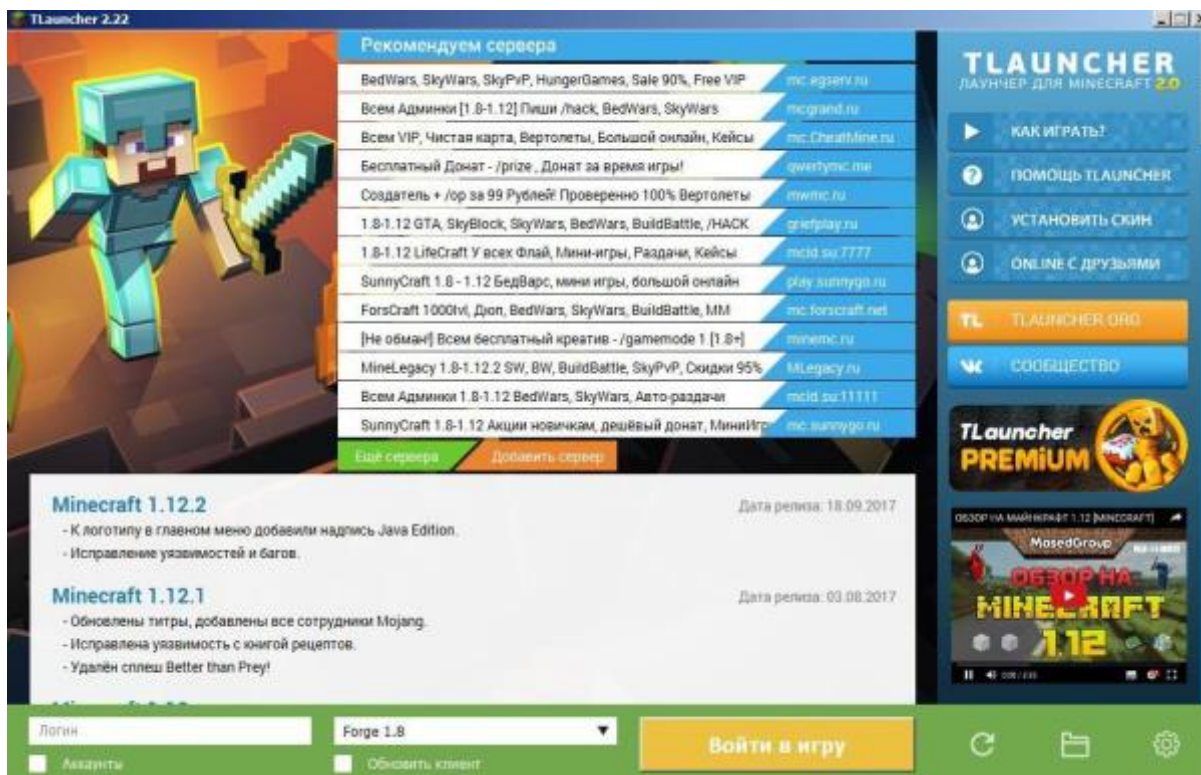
TLauncher 2.22

Рекомендуем сервера

| | |
|---|---|
| BedWars, SkyWars, SkyPvP, HungerGames, Sale 90%, Free VIP | mc.egserv.ru |
| Всем Админки [1.8-1.12] Пиши /hack, BedWars, SkyWars | mcgrand.ru |
| Всем VIP, Чистая карта, Вертолеты, Большой онлайн, Кейсы | mc.CheatMine.ru |
| Бесплатный Донат - /prize , Донат за время игры! | qwertymc.me |
| Создатель + /op за 99 Рублей! Проверенно 100% Вертолеты | mwmc.ru |
| 1.8-1.12 GTA, SkyBlock, SkyWars, BedWars, BuildBattle, /HACK | griefplay.ru |
| 1.8-1.12 LifeCraft У всех Флай, Мини-игры, Раздачи, Кейсы | mcld.su:7777 |
| SunnyCraft 1.8 - 1.12 БедВарс, мини игры, большой онлайн | play.sunnygo.ru |
| ForsCraft 1000lvl, Дюп, BedWars, SkyWars, BuildBattle, MM | mc.forscraft.net |
| [Не обман!] Всем бесплатный креатив - /gamemode 1 [1.8+] | minemc.ru |
| MineLegacy 1.8-1.12.2 SW, BW, BuildBattle, SkyPvP, Скидки 95% | MLegacy.ru |
| Всем Админки 1.8-1.12 BedWars, SkyWars, Авто-раздачи | mcld.su:11111 |
| SunnyCraft 1.8-1.12 Акции новичкам, дешёвый донат, МиниИгр | mc.sunnygo.ru |

Ещё сервера
Добавить сервер

TLAUNCHER
ЛАУНЧЕР ДЛЯ MINECRAFT 2.0

КАК ИГРАТЬ?
ПОМОЩЬ TLAUNCHER
УСТАНОВИТЬ СКИН
ONLINE С ДРУЗЬЯМИ
TL TLAUNCHER.ORG
СООБЩЕСТВО

TLauncher PREMIUM

Minecraft 1.12.2
Дата релиза: 18.09.2017
- К логотипу в главном меню добавили надпись Java Edition.
- Исправление уязвимостей и багов.

Minecraft 1.12.1
Дата релиза: 03.08.2017
- Обновлены титры, добавлены все сотрудники Mojang.
- Исправлена уязвимость с книгой рецептов.
- Удалён сплеш Better than Prey!

ОБЗОР НА МАЙНКРАФТ 1.12 [MINECRAFT]
MosedGroup
ОБЗОР НА MINECRAFT 1.12

Логин
Аккаунты
Forge 1.8
Обновить клиент
Войти в игру